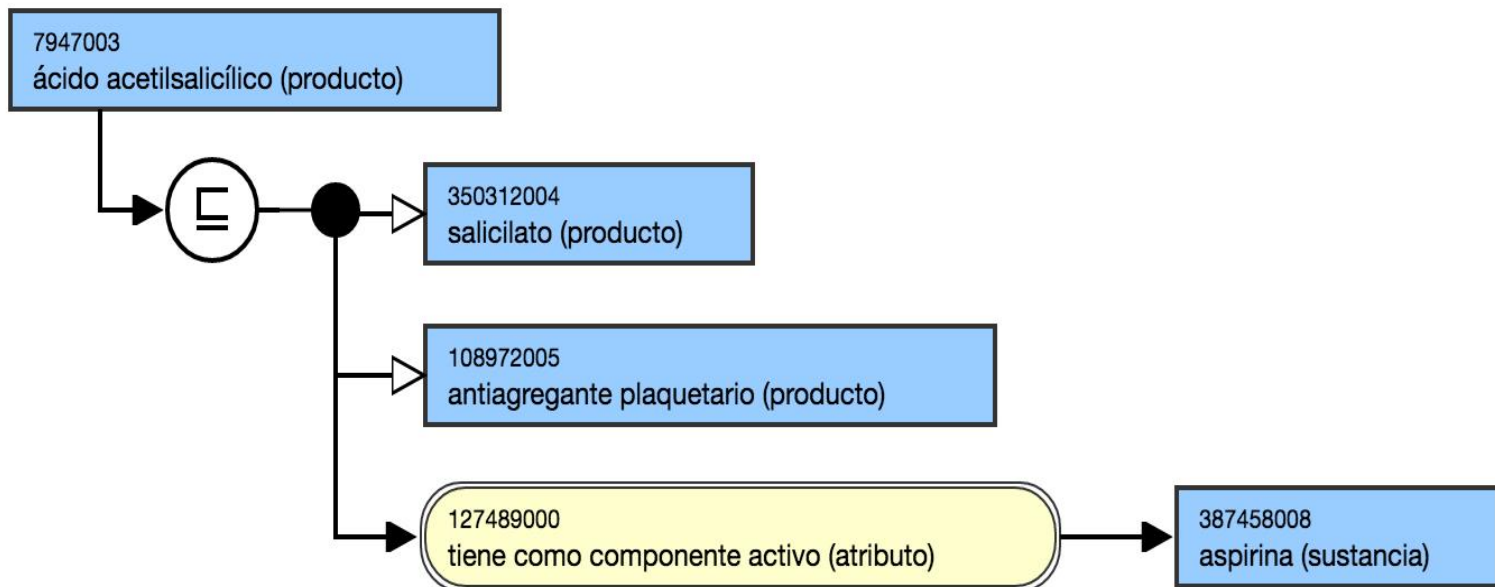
7947003
ácido acetilsalicílico (producto)

$\sqsubseteq$

350312004
salicilato (producto)

108972005
antiagregante plaquetario (producto)

127489000
tiene como componente activo (atributo)

387458008
aspirina (sustancia)